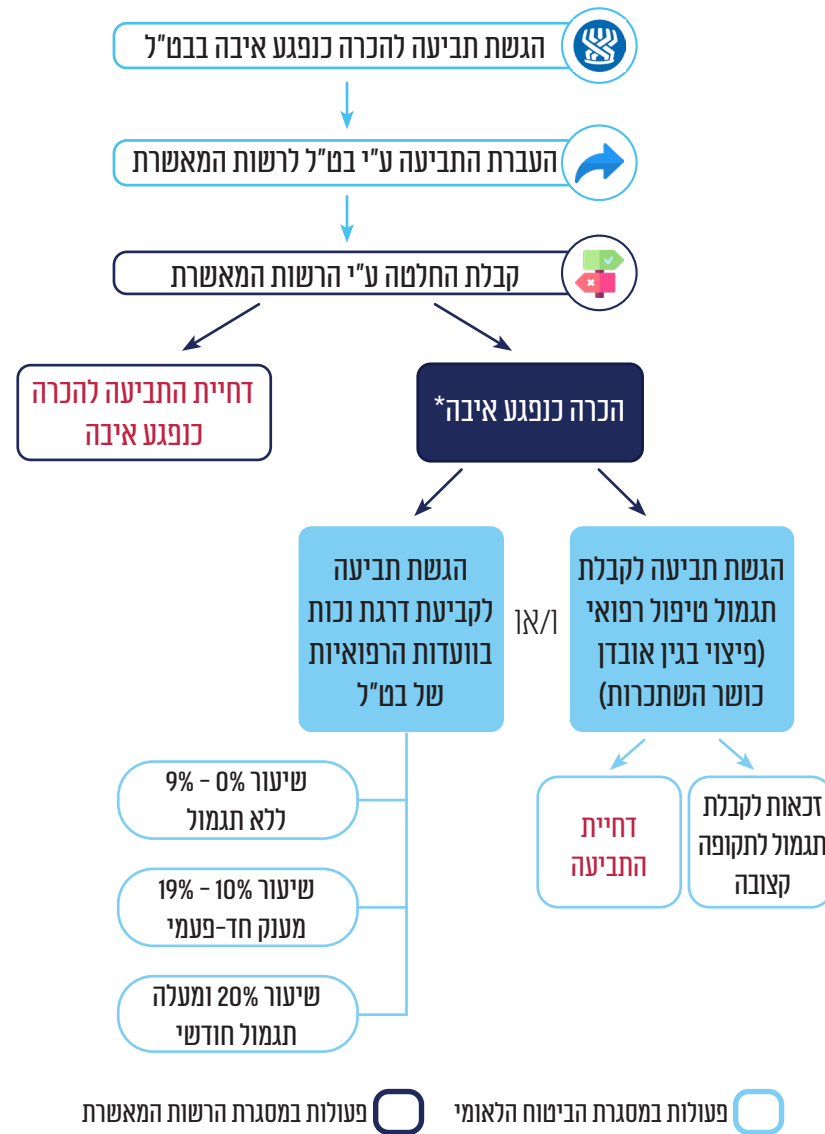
הגשת תביעה להכרה כנפגע איבה בבט"ל

העברת התביעה ע"י בט"ל לרשות המאשרת

קבלת החלטה ע"י הרשות המאשרת

הכרה כנפגע איבה*

דחיית התביעה להכרה כנפגע איבה

הגשת תביעה לקבלת תגמול טיפול רפואי (פיצוי בגין אובדן כושר השתכרות)

ו/או

הגשת תביעה לקביעת דרגת נכות בוועדות הרפואיות של בט"ל

זכאות לקבלת תגמול לתקופה קצובה

דחיית התביעה

שיעור 0% - 9% ללא תגמול

שיעור 10% - 19% מענק חד-פעמי

שיעור 20% ומעלה תגמול חודשי

פעולות במסגרת הביטוח הלאומי

פעולות במסגרת הרשות המאשרת